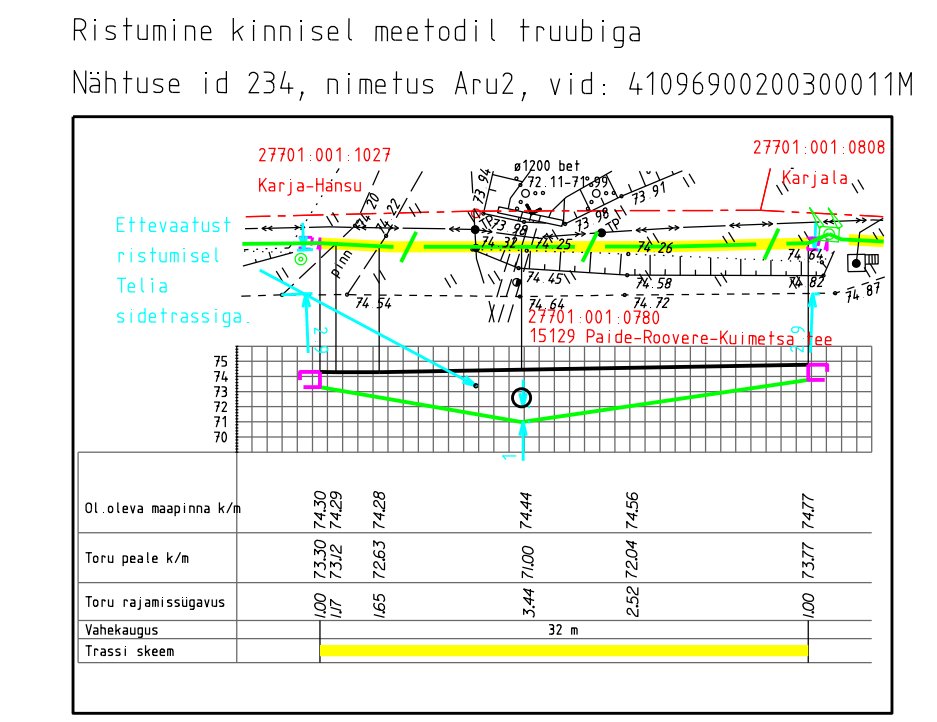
Ristumine kinnisel meetodil truubiga

Nähtuse id 234, nimetus Aru2, vid: 41096900200300011M

27701:001:1027
Karja-Hansu

27701:001:0808
Karjala

ø1200 bet
72.11-71.99
73.94
73.91
74.20
74.22
73.98
73.98
74.32
74.25
74.26
74.64
74.45
74.58
74.82
74.87
74.54
74.64
74.72

Ettevaatust ristumisel Telia sidetrassiga.

27701:001:0780
15129 Paide-Roovere-Kuimetsa tee

2.3
2.9
1

75
74
73
72
71
70

| | | | | | | |
|---|---|---|---|---|---|---|
| Ol.oleva maapinna k/m | 74.30 74.29 | 74.28 | 74.44 | 74.56 | 74.77 |
| Toru peale k/m | 73.30 73.12 | 72.63 | 71.00 | 72.04 | 73.77 |
| Toru rajamissügavus | 1.00 1.17 | 1.65 | 3.44 | 2.52 | 1.00 |
| Vahekaugus | 32 m | | | | |
| Trassi skeem | | | | | |